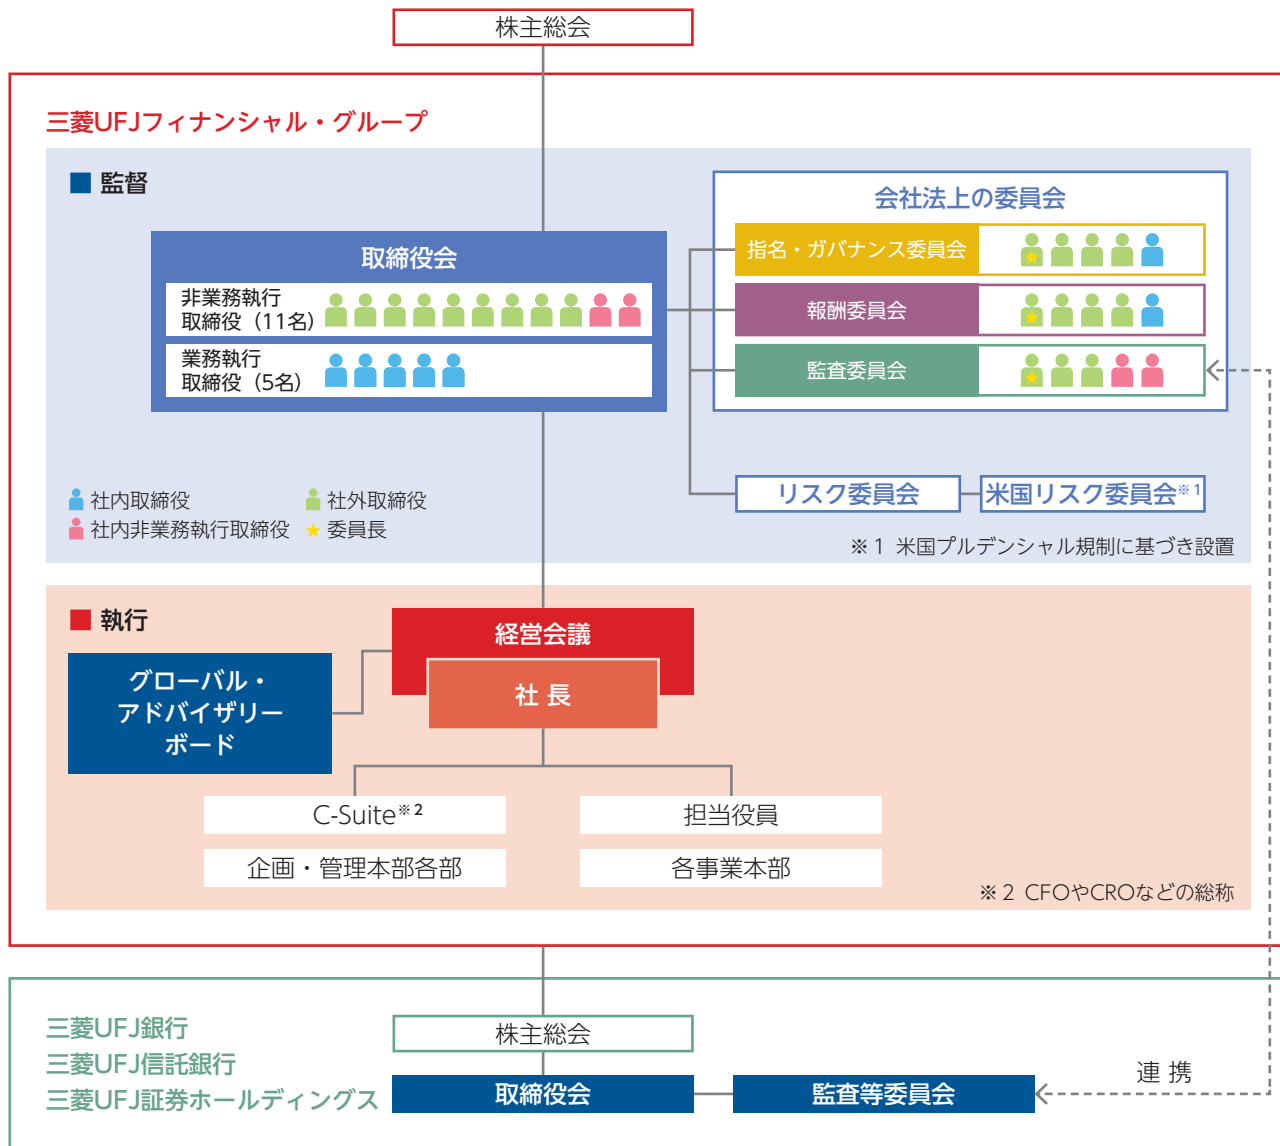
株主総会

三菱UFJフィナンシャル・グループ

■ 監督

取締役会

非業務執行取締役（11名）

業務執行取締役（5名）

会社法上の委員会

指名・ガバナンス委員会

報酬委員会

監査委員会

リスク委員会

米国リスク委員会※1

社内取締役　社外取締役
社内非業務執行取締役　★ 委員長

※1 米国プルデンシャル規制に基づき設置

■ 執行

経営会議

社 長

グローバル・アドバイザリーボード

C-Suite※2

担当役員

企画・管理本部各部

各事業本部

※2 CFOやCROなどの総称

三菱UFJ銀行
三菱UFJ信託銀行
三菱UFJ証券ホールディングス

株主総会

取締役会

監査等委員会

連 携